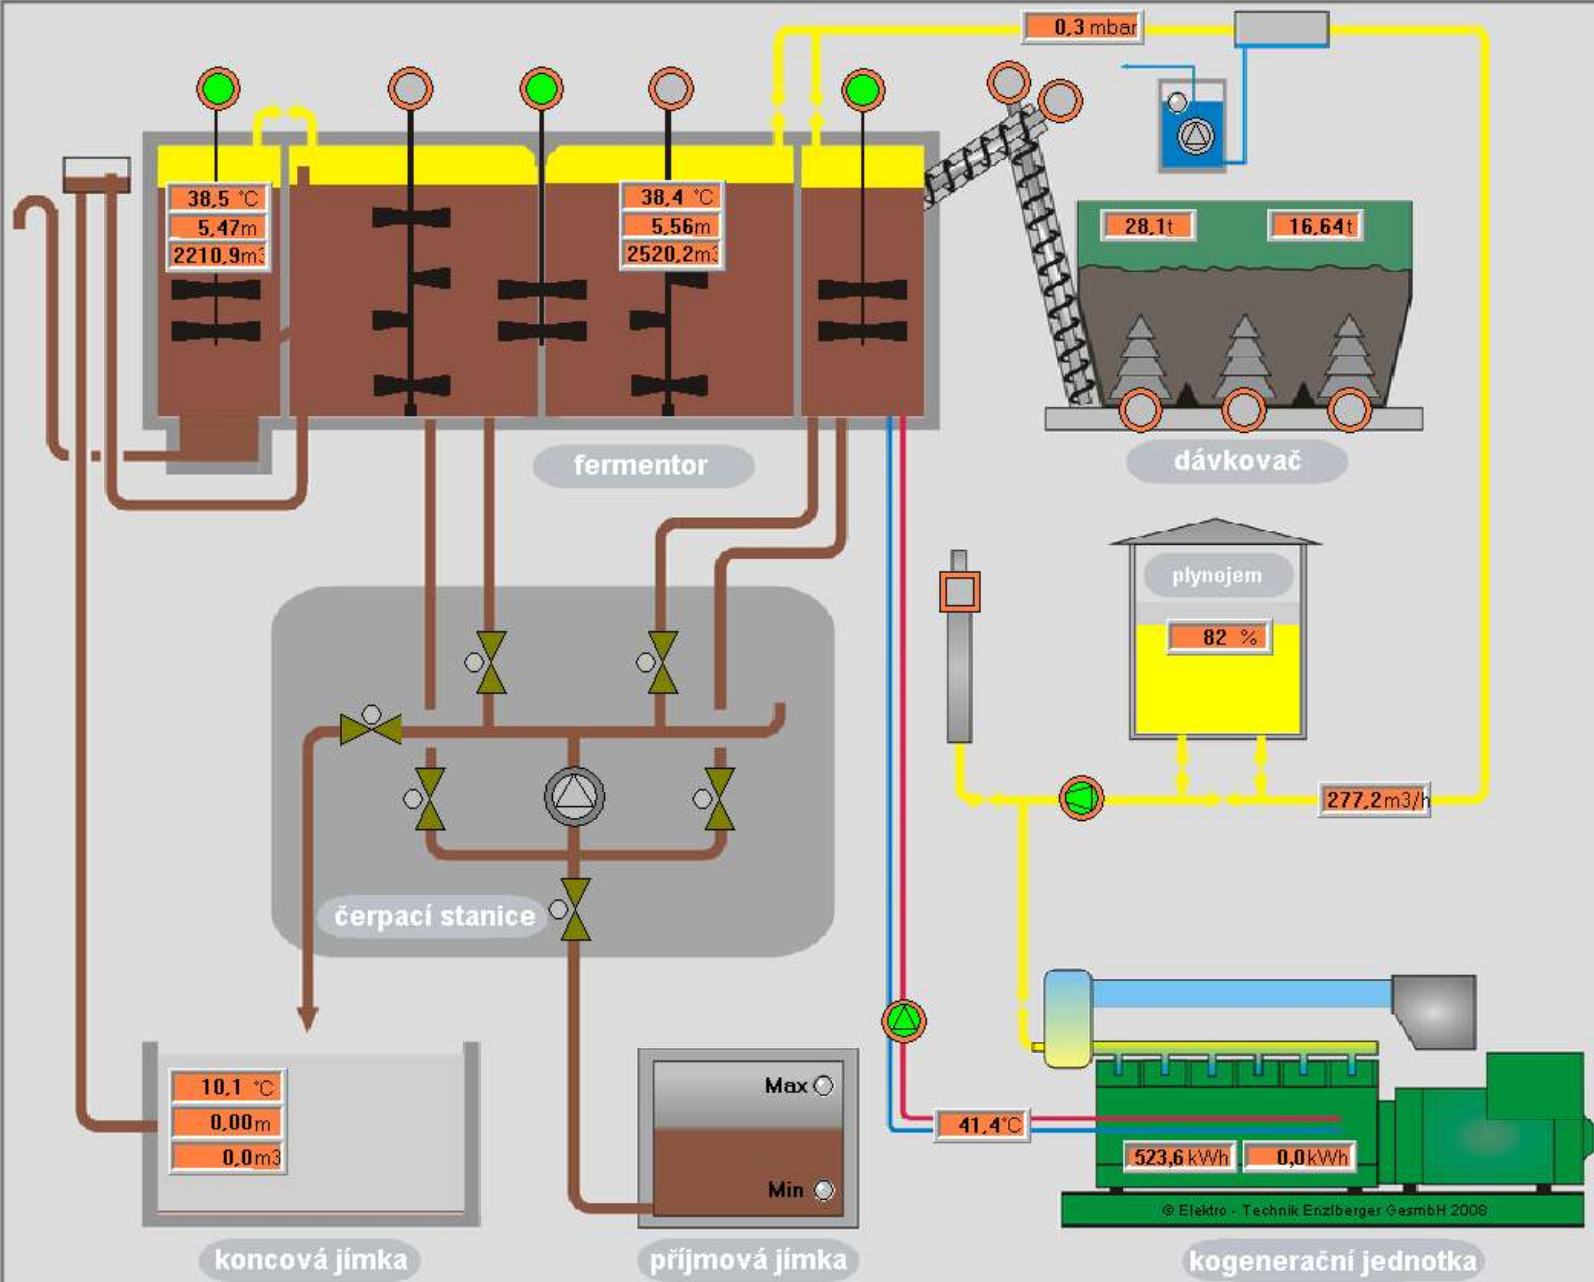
0,3 mbar

38,5 °C
5,47m
2210,9m3

38,4 °C
5,56m
2520,2m3

28,1t
16,64t

fermentor

dávkovač

plynojem

82 %

277,2m3/h

čerpací stanice

10,1 °C
0,00m
0,0m3

Max
Min

41,4°C

523,6 kWh
0,0kWh

© Elektro - Technik Enzlberger GesmbH 2008

koncová jímka

příjmová jímka

kogenerační jednotka